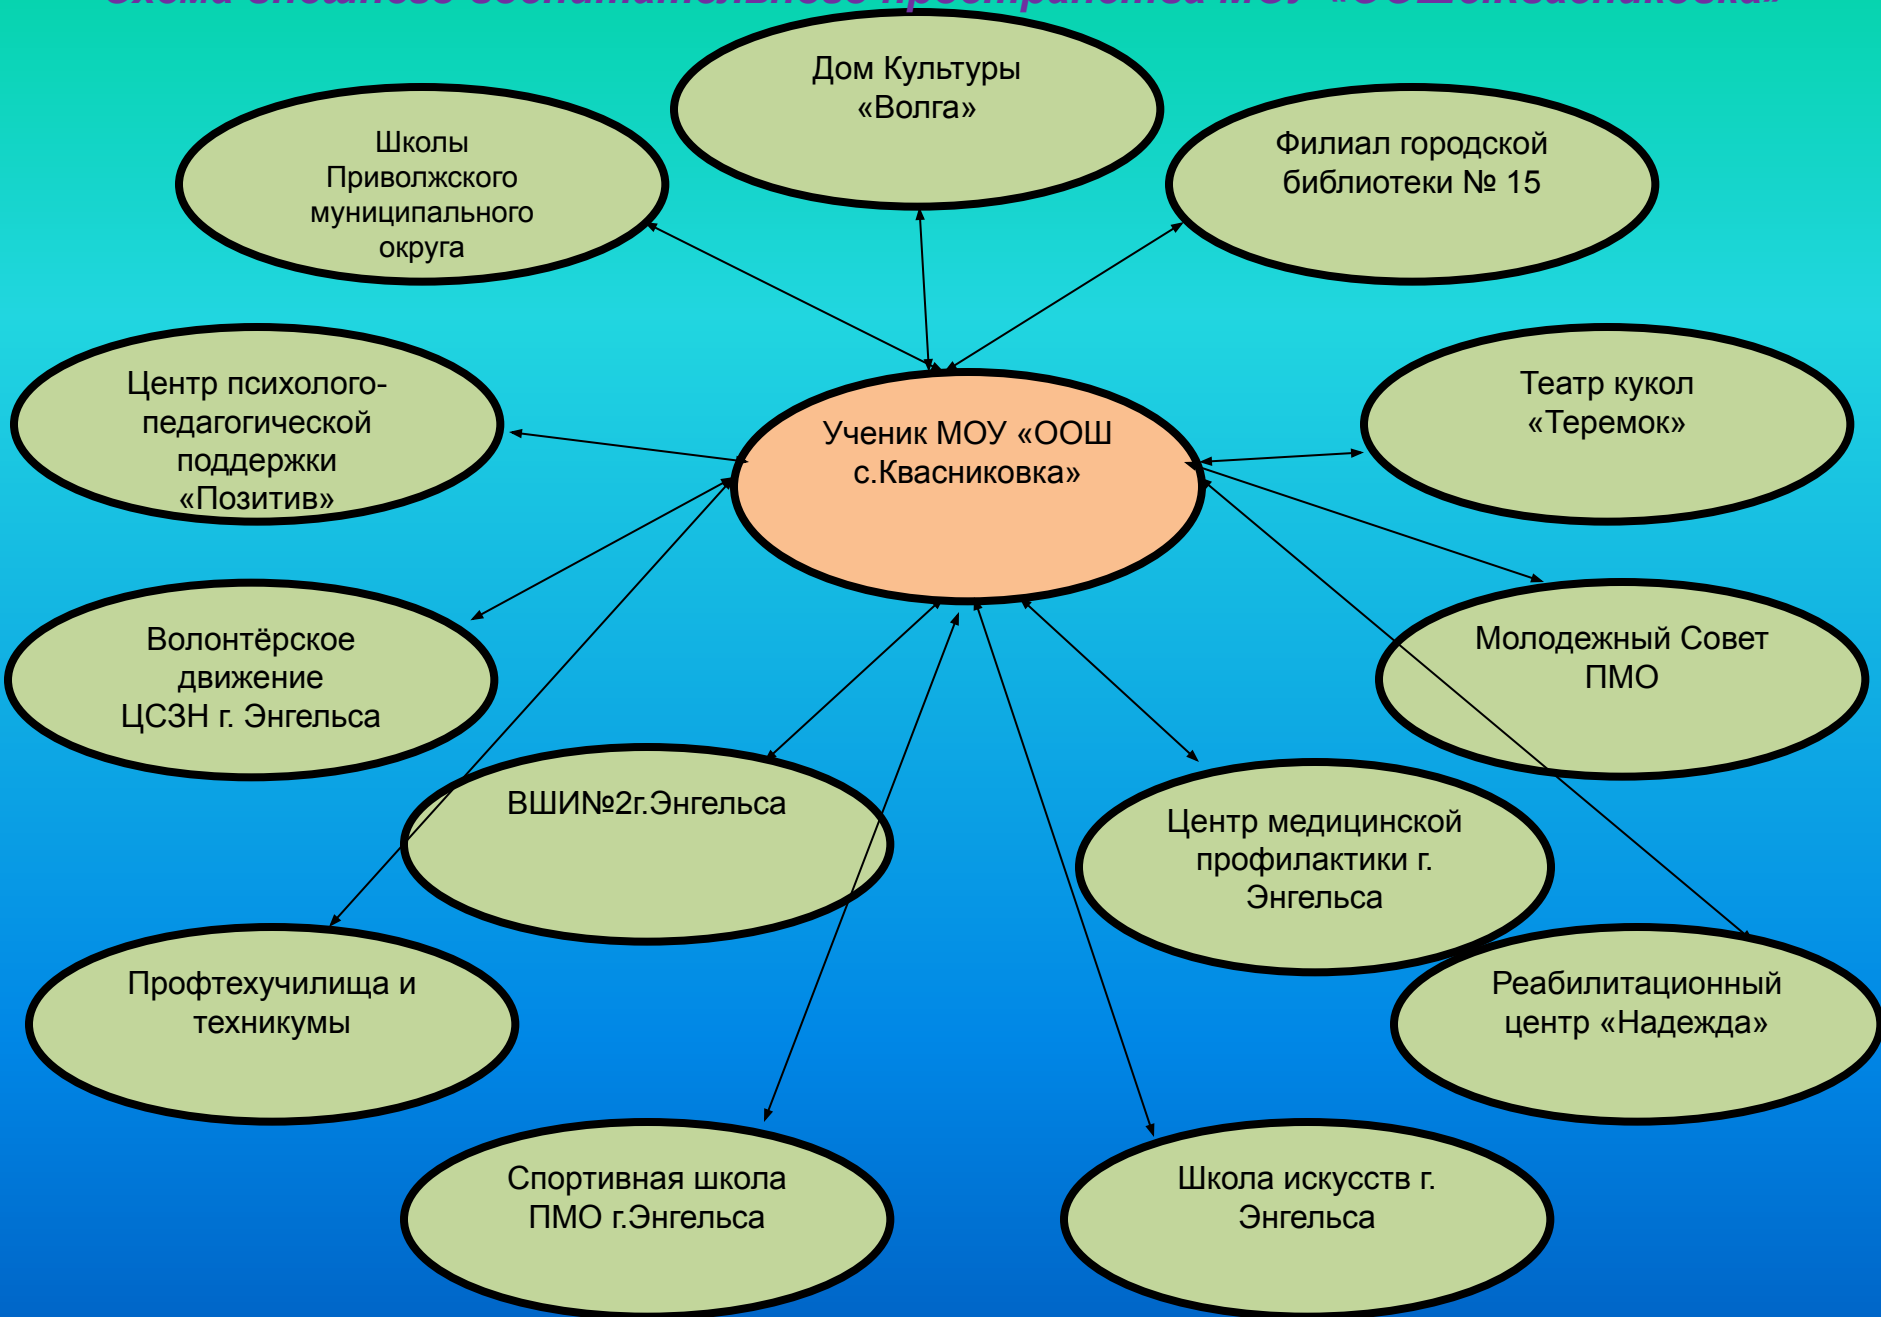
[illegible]

Дом Культуры «Волга»

Школы Приволжского муниципального округа

Филиал городской библиотеки № 15

Центр психолого-педагогической поддержки «Позитив»

Ученик МОУ «ООШ с.Квасниковка»

Театр кукол «Теремок»

Волонтёрское движение ЦСЗН г. Энгельса

Молодежный Совет ПМО

ВШИ№2г.Энгельса

Центр медицинской профилактики г. Энгельса

Профтехучилища и техникумы

Реабилитационный центр «Надежда»

Спортивная школа ПМО г.Энгельса

Школа искусств г. Энгельса